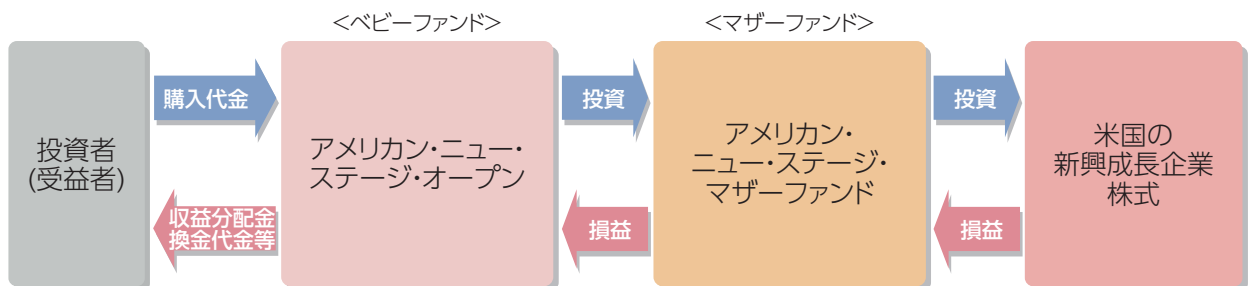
<ベビーファンド>

<マザーファンド>

投資者
(受益者)

購入代金

収益分配金
換金代金等

アメリカン・ニュー・
ステージ・オープン

投資

損益

アメリカン・
ニュー・ステージ・
マザーファンド

投資

損益

米国の
新興成長企業
株式